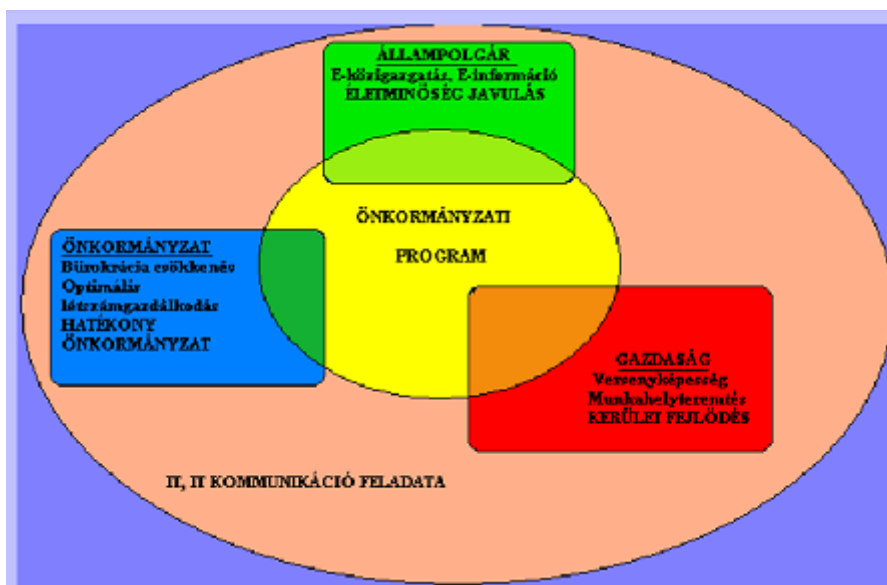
ÁLLAMPOLGÁR
E-közigazgatás, E-információ
ÉLETMINŐSÉG JAVULÁS

ÖNKORMÁNYZATI

PROGRAM

ÖNKORMÁNYZAT
Bürokrácia csökkenés
Optimális
létszámgazdálkodás
HATÉKONY
ÖNKORMÁNYZAT

GAZDASÁG
Versenyképesség
Munkahelyteremtés
KERÜLET FEJLŐDÉS

II, IT KOMMUNIKÁCIÓ FELADATA